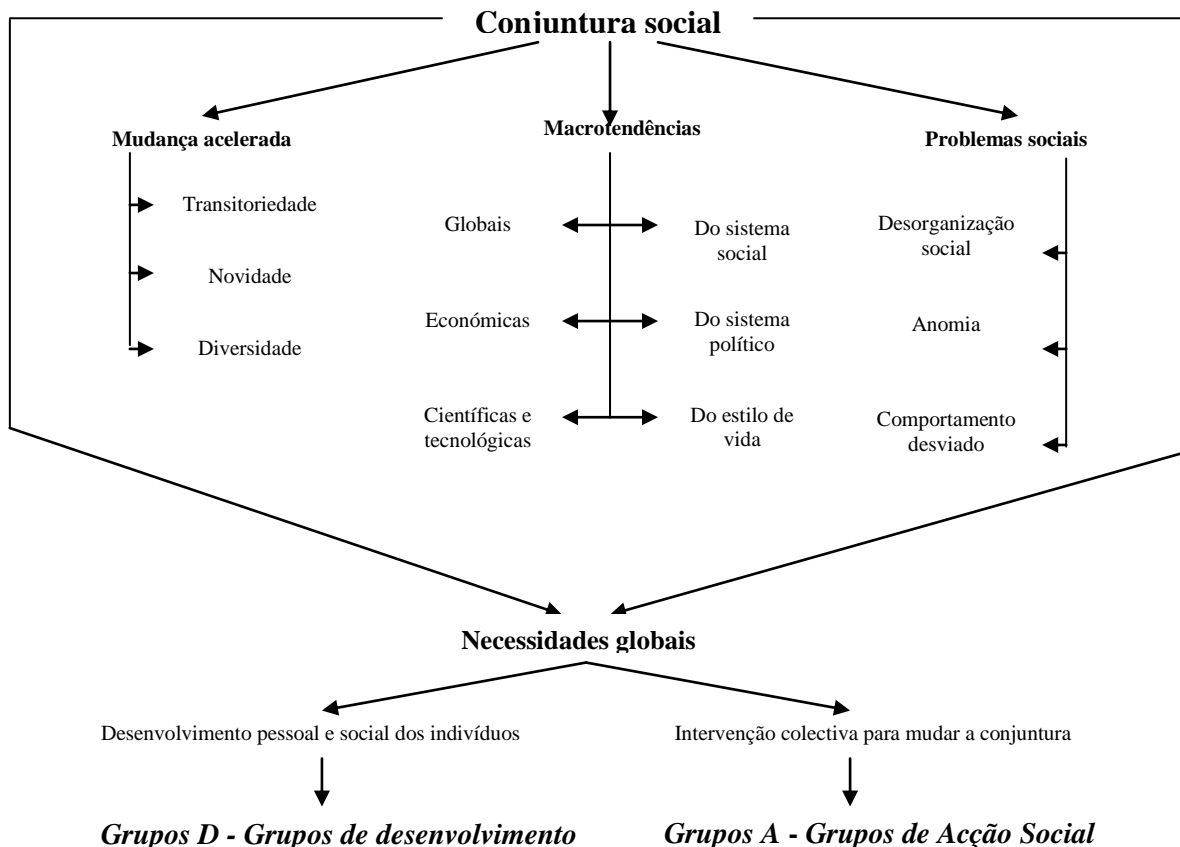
Conjuntura social

Mudança acelerada

Transitoriedade

Novidade

Diversidade

Macrotendências

Globais

Do sistema social

Económicas

Do sistema político

Científicas e tecnológicas

Do estilo de vida

Problemas sociais

Desorganização social

Anomia

Comportamento desviado

Necessidades globais

Desenvolvimento pessoal e social dos indivíduos

Intervenção colectiva para mudar a conjuntura

Grupos D - Grupos de desenvolvimento

Grupos A - Grupos de Acção Social